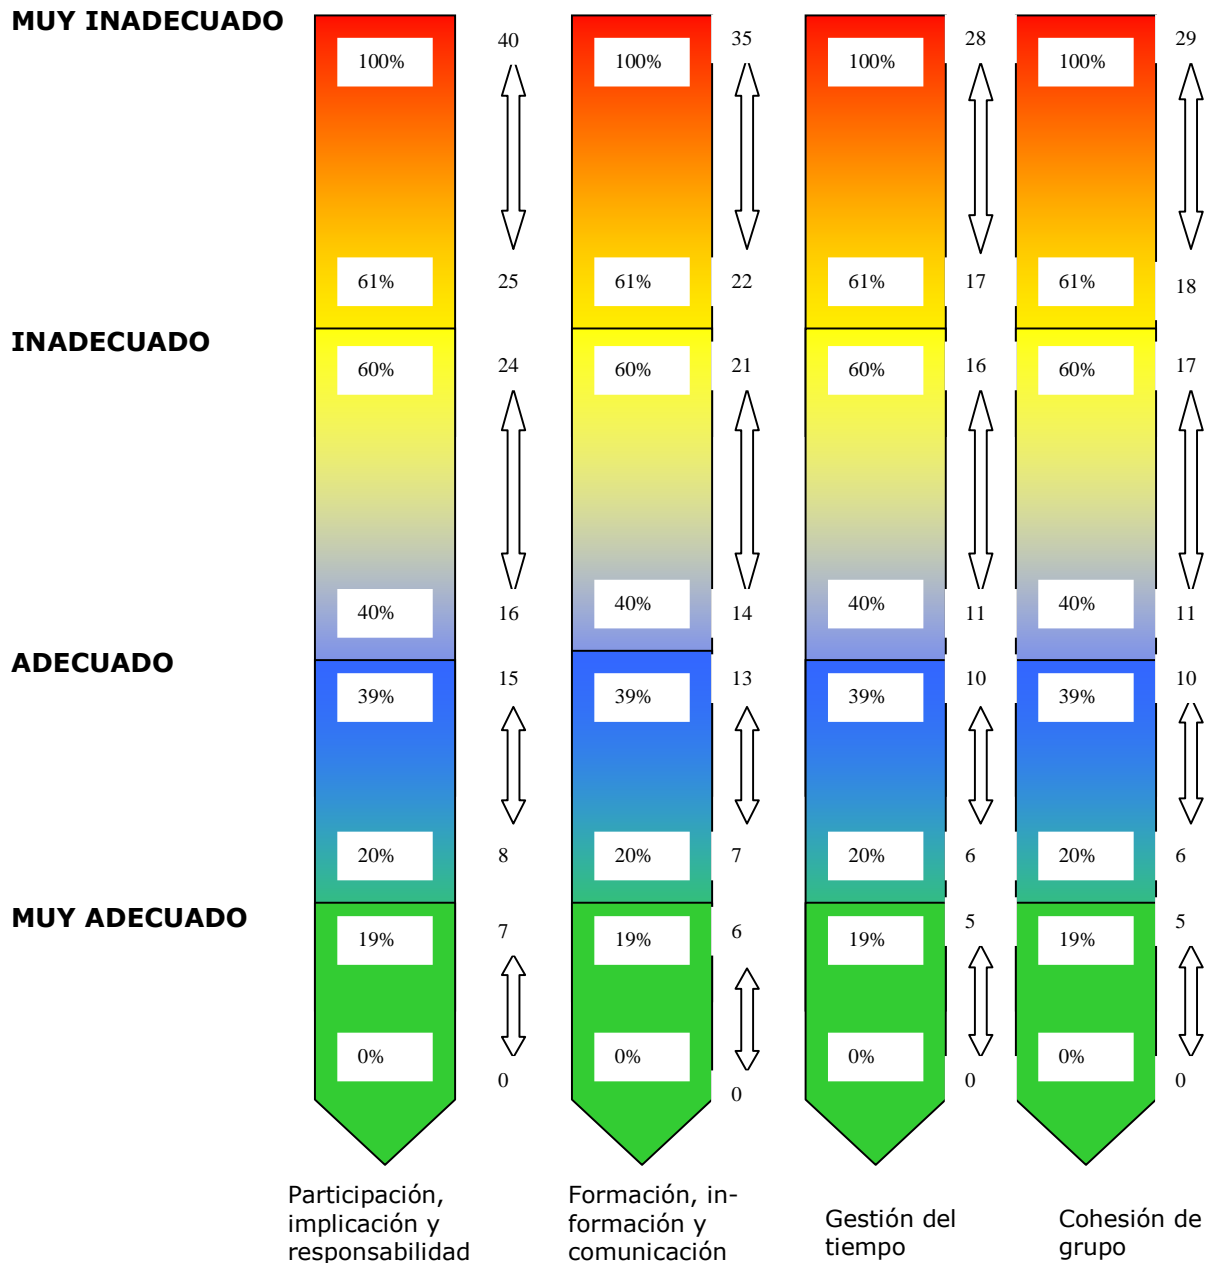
MUY INADECUADO

INADECUADO

ADECUADO

MUY ADECUADO

100%
61%
60%
40%
39%
20%
19%
0%

40
25
24
16
15
8
7
0

Participación, implicación y responsabilidad

100%
61%
60%
40%
39%
20%
19%
0%

35
22
21
14
13
7
6
0

Formación, información y comunicación

100%
61%
60%
40%
39%
20%
19%
0%

28
17
16
11
10
6
5
0

Gestión del tiempo

100%
61%
60%
40%
39%
20%
19%
0%

29
18
17
11
10
6
5
0

Cohesión de grupo